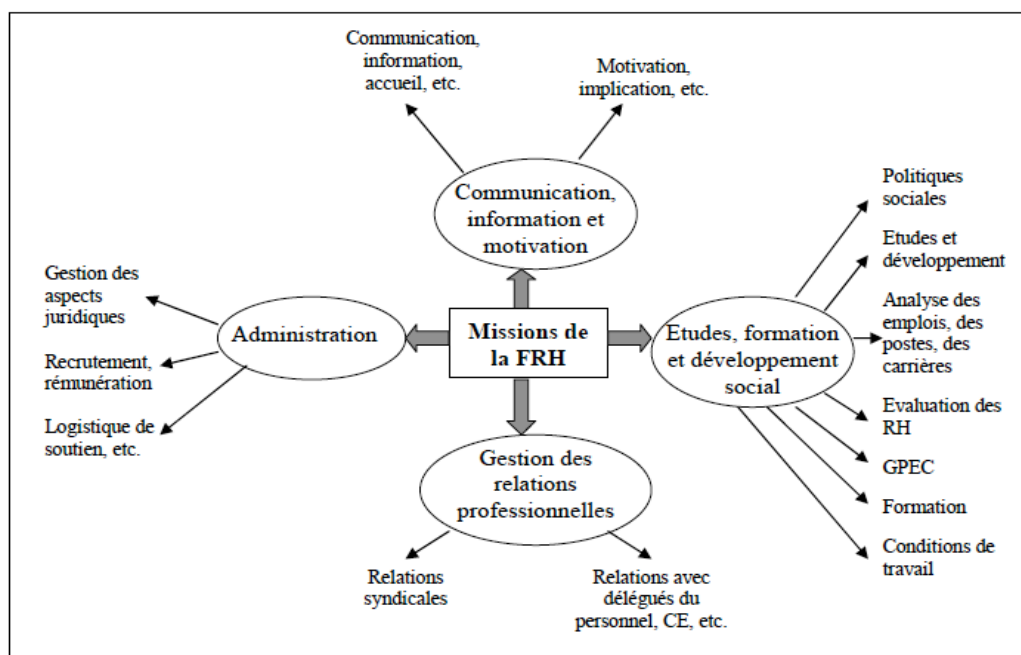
Communication, information, accueil, etc.

Motivation, implication, etc.

Communication, information et motivation

Gestion des aspects juridiques

Recrutement, rémunération

Logistique de soutien, etc.

Administration

Missions de la FRH

Etudes, formation et développement social

Politiques sociales

Etudes et développement

Analyse des emplois, des postes, des carrières

Evaluation des RH

GPEC

Formation

Conditions de travail

Gestion des relations professionnelles

Relations syndicales

Relations avec délégués du personnel, CE, etc.